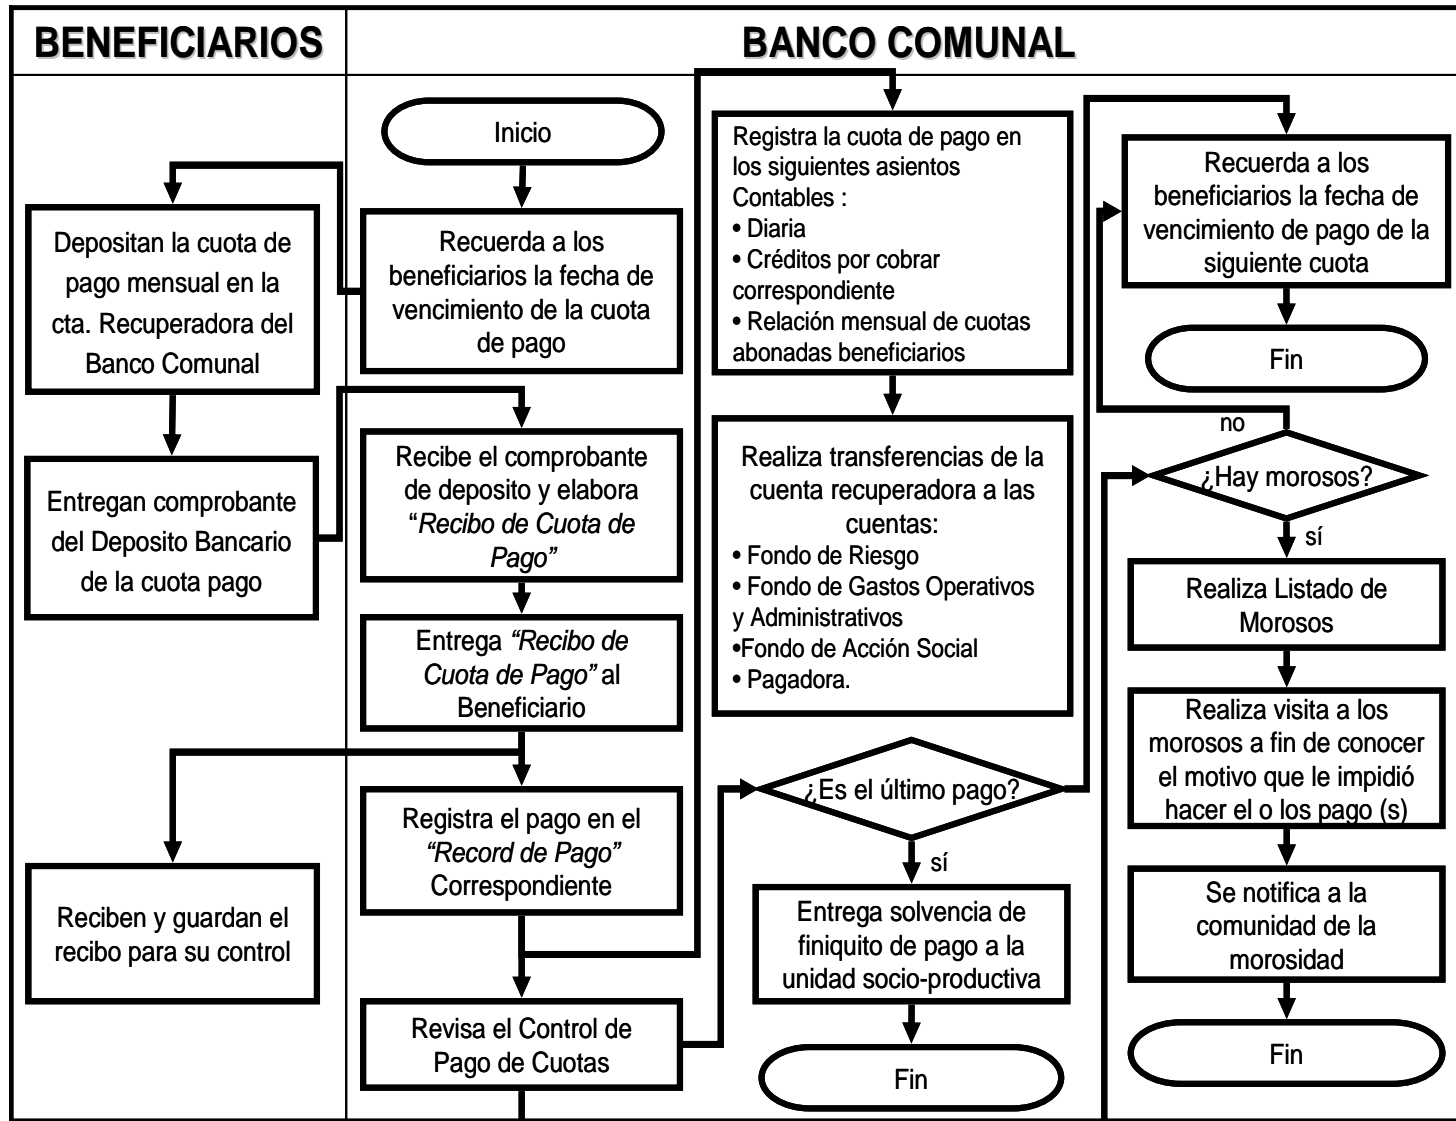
BENEFICIARIOS

BANCO COMUNAL

Depositan la cuota de pago mensual en la cta. Recuperadora del Banco Comunal

Entregan comprobante del Deposito Bancario de la cuota pago

Reciben y guardan el recibo para su control

Inicio

Recuerda a los beneficiarios la fecha de vencimiento de la cuota de pago

Recibe el comprobante de deposito y elabora "*Recibo de Cuota de Pago"*

Entrega *"Recibo de Cuota de Pago"* al Beneficiario

Registra el pago en el *"Record de Pago"* Correspondiente

Revisa el Control de Pago de Cuotas

Registra la cuota de pago en los siguientes asientos Contables :
• Diaria
• Créditos por cobrar correspondiente
• Relación mensual de cuotas abonadas beneficiarios

Realiza transferencias de la cuenta recuperadora a las cuentas:
• Fondo de Riesgo
• Fondo de Gastos Operativos y Administrativos
•Fondo de Acción Social
• Pagadora.

¿Es el último pago?

sí

Entrega solvencia de finiquito de pago a la unidad socio-productiva

Fin

Recuerda a los beneficiarios la fecha de vencimiento de pago de la siguiente cuota

Fin

no

¿Hay morosos?

sí

Realiza Listado de Morosos

Realiza visita a los morosos a fin de conocer el motivo que le impidió hacer el o los pago (s)

Se notifica a la comunidad de la morosidad

Fin